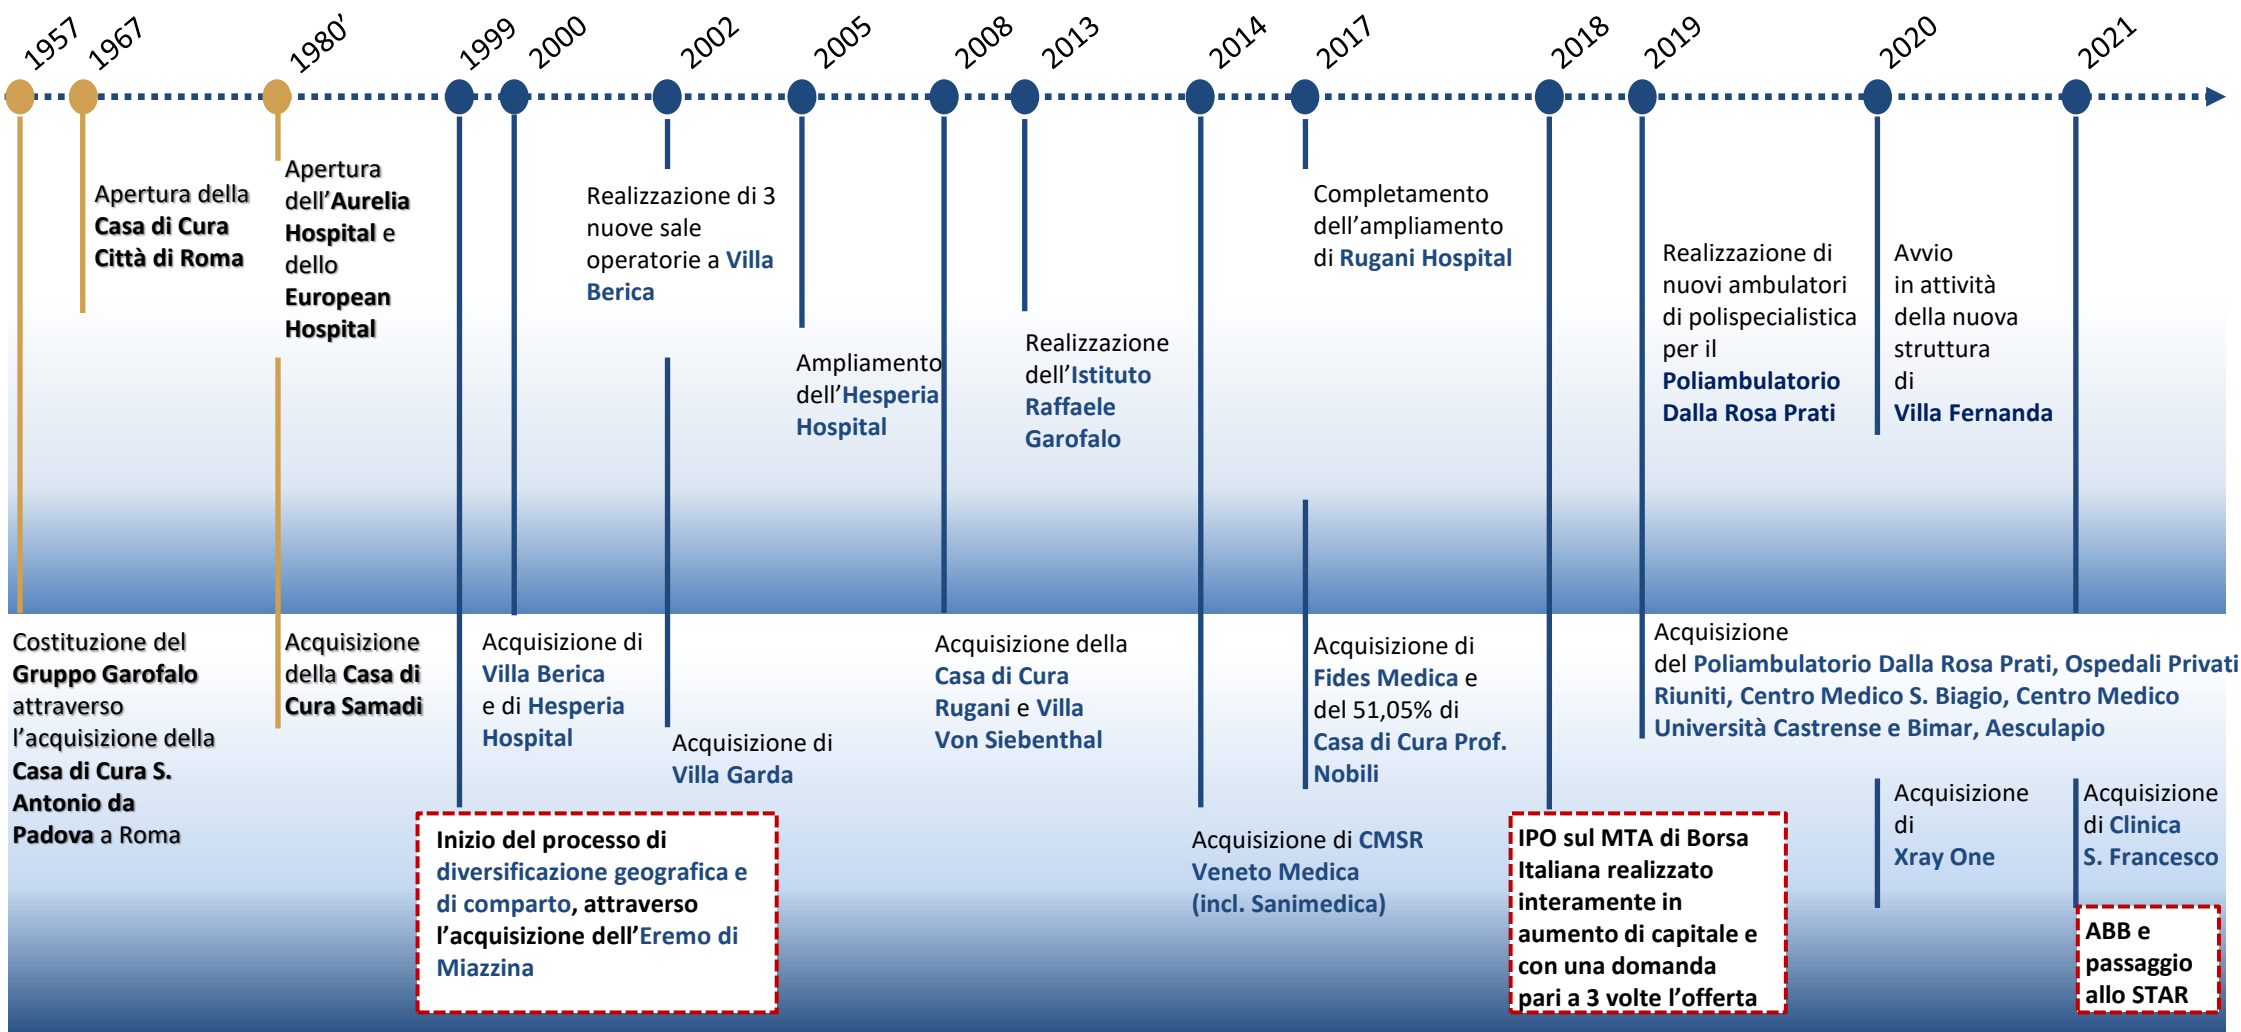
1957 1967 1980' 1999 2000 2002 2005 2008 2013 2014 2017 2018 2019 2020 2021

Apertura della Casa di Cura Città di Roma

Apertura dell'Aurelia Hospital e dello European Hospital

Realizzazione di 3 nuove sale operatorie a Villa Berica

Ampliamento dell'Hesperia Hospital

Realizzazione dell'Istituto Raffaele Garofalo

Completamento dell'ampliamento di Rugani Hospital

Realizzazione di nuovi ambulatori di polispecialistica per il Poliambulatorio Dalla Rosa Prati

Avvio in attività della nuova struttura di Villa Fernanda

Costituzione del Gruppo Garofalo attraverso l'acquisizione della Casa di Cura S. Antonio da Padova a Roma

Acquisizione della Casa di Cura Samadi

Acquisizione di Villa Berica e di Hesperia Hospital

Acquisizione di Villa Garda

Acquisizione della Casa di Cura Rugani e Villa Von Siebenthal

Acquisizione di Fides Medica e del 51,05% di Casa di Cura Prof. Nobili

Acquisizione del Poliambulatorio Dalla Rosa Prati, Ospedali Privati Riuniti, Centro Medico S. Biagio, Centro Medico Università Castrense e Bimar, Aesculapio

Inizio del processo di diversificazione geografica e di comparto, attraverso l'acquisizione dell'Eremo di Miazzina

Acquisizione di CMSR Veneto Medica (incl. Sanimedica)

IPO sul MTA di Borsa Italiana realizzato interamente in aumento di capitale e con una domanda pari a 3 volte l'offerta

Acquisizione di Xray One

Acquisizione di Clinica S. Francesco

ABB e passaggio allo STAR